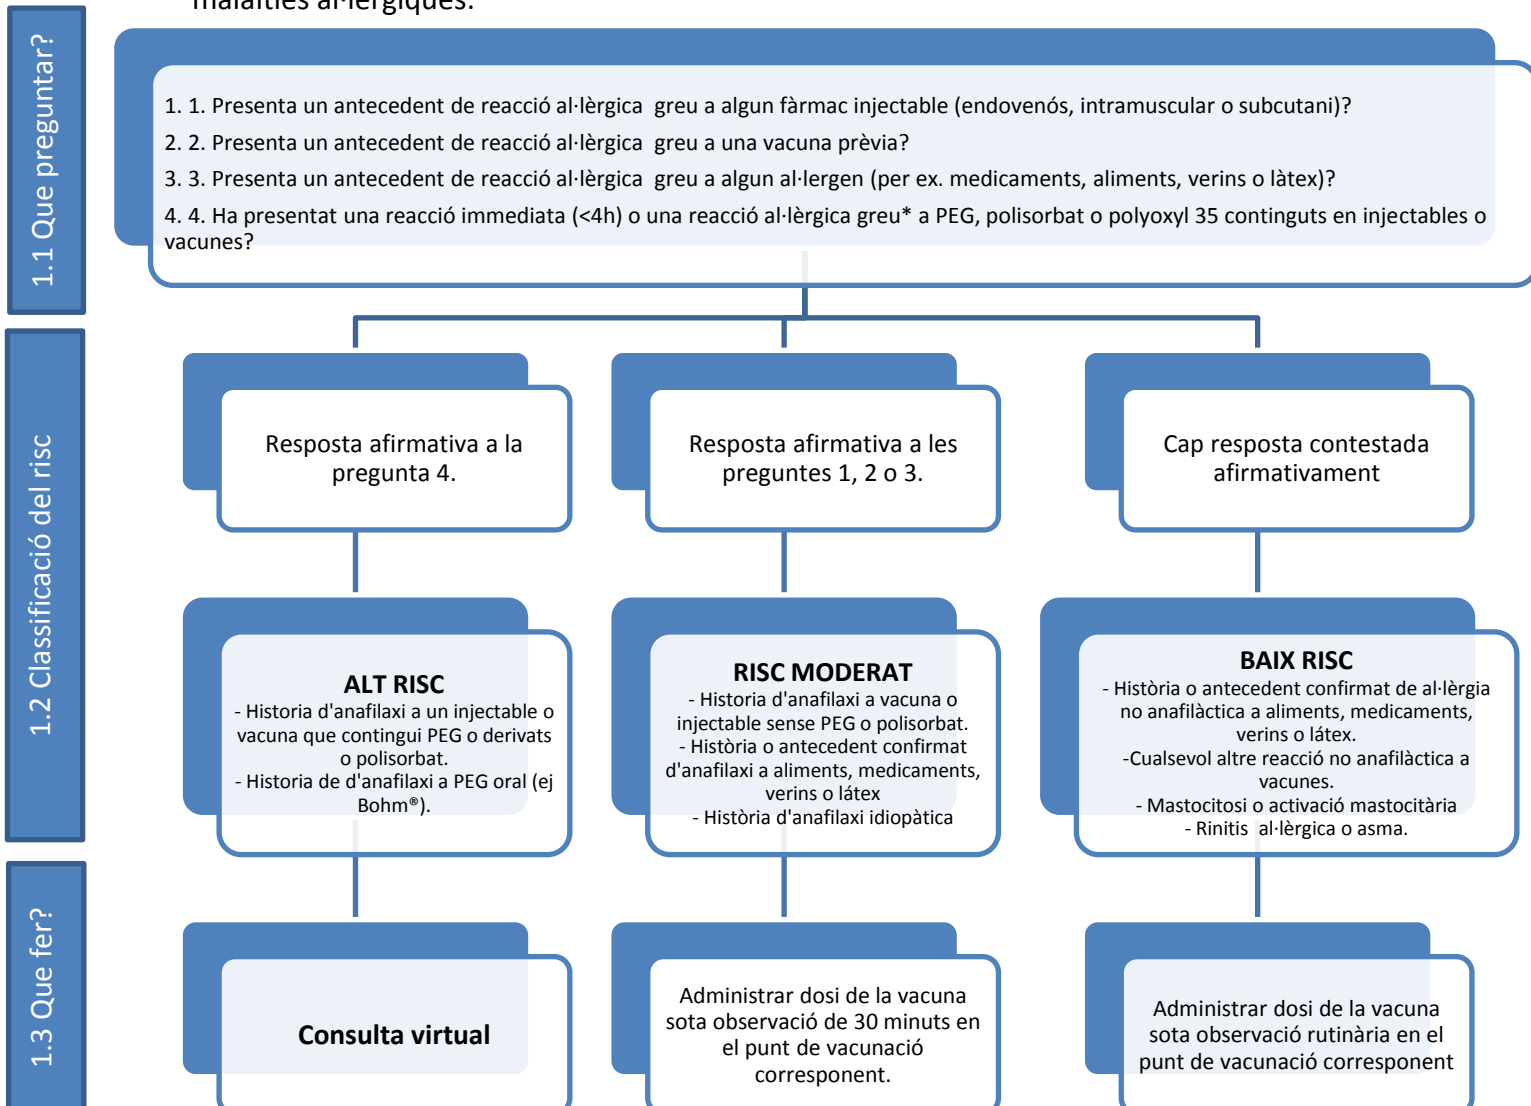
malalties al·lèrgiques.

1.1 Que preguntar?

1. 1. Presenta un antecedent de reacció al·lèrgica greu a algun fàrmac injectable (endovenós, intramuscular o subcutani)?
2. 2. Presenta un antecedent de reacció al·lèrgica greu a una vacuna prèvia?
3. 3. Presenta un antecedent de reacció al·lèrgica greu a algun al·lergen (per ex. medicaments, aliments, verins o làtex)?
4. 4. Ha presentat una reacció immediata (<4h) o una reacció al·lèrgica greu* a PEG, polisorbat o polyoxyl 35 continguts en injectables o vacunes?

1.2 Classificació del risc

Resposta afirmativa a la pregunta 4.

Resposta afirmativa a les preguntes 1, 2 o 3.

Cap resposta contestada afirmativament

ALT RISC
- Historia d'anafilaxi a un injectable o vacuna que contingui PEG o derivats o polisorbat.
- Historia de d'anafilaxi a PEG oral (ej Bohm®).

RISC MODERAT
- Historia d'anafilaxi a vacuna o injectable sense PEG o polisorbat.
- Història o antecedent confirmat d'anafilaxi a aliments, medicaments, verins o làtex
- Història d'anafilaxi idiopàtica

BAIX RISC
- Història o antecedent confirmat de al·lèrgia no anafilàctica a aliments, medicaments, verins o làtex.
-Cualsevol altre reacció no anafilàctica a vacunes.
- Mastocitosi o activació mastocitària
- Rinitis al·lèrgica o asma.

1.3 Que fer?

Consulta virtual

Administrar dosi de la vacuna sota observació de 30 minuts en el punt de vacunació corresponent.

Administrar dosi de la vacuna sota observació rutinària en el punt de vacunació corresponent